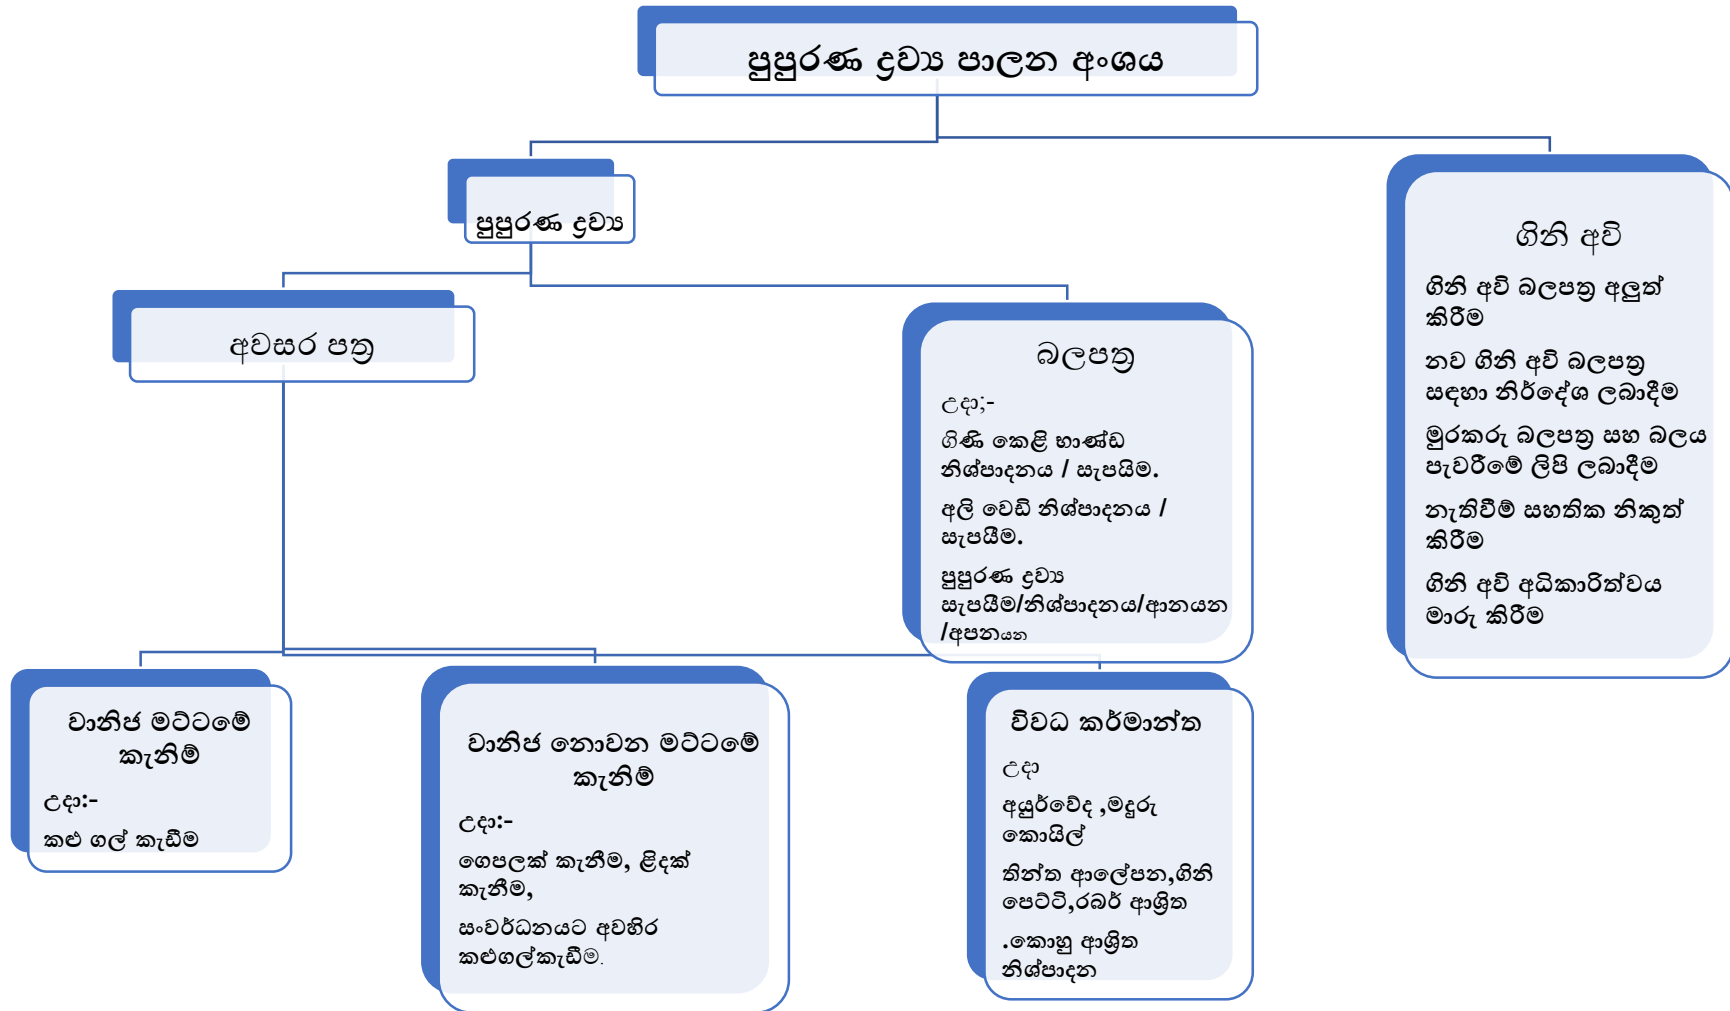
පුපුරණ ද්‍රව්‍ය පාලන අංශය

පුපුරණ ද්‍රව්‍ය

අවසර පත්‍ර

බලපත්‍ර

උදා;-

ගිණි කෙළි භාණ්ඩ නිශ්පාදනය / සැපයිම.

අලි වෙඩි නිශ්පාදනය / සැපයිම.

පුපුරණ ද්‍රව්‍ය සැපයිම/නිශ්පාදනය/ආනයන /අපනයන

ගිනි අවි

ගිනි අවි බලපත්‍ර අලුත් කිරීම

නව ගිනි අවි බලපත්‍ර සඳහා නිර්දේශ ලබාදීම

මුරකරු බලපත්‍ර සහ බලය පැවරීමේ ලිපි ලබාදීම

නැතිවීම් සහතික නිකුත් කිරීම

ගිනි අවි අධිකාරිත්වය මාරු කිරීම

වානිජ මට්ටමේ කැනිම්

උදා:-

කළු ගල් කැඩීම

වානිජ නොවන මට්ටමේ කැනිම්

උදා:-

ගෙපලක් කැනීම, ළිදක් කැනීම,

සංවර්ධනයට අවහිර කළුගල්කැඩීම.

විවධ කර්මාන්ත

උදා

අයුර්වේද ,මදුරු කොයිල්

තින්ත ආලේපන,ගිනි පෙට්ටි,රබර් ආශ්‍රිත

.කොහු ආශ්‍රිත නිශ්පාදන